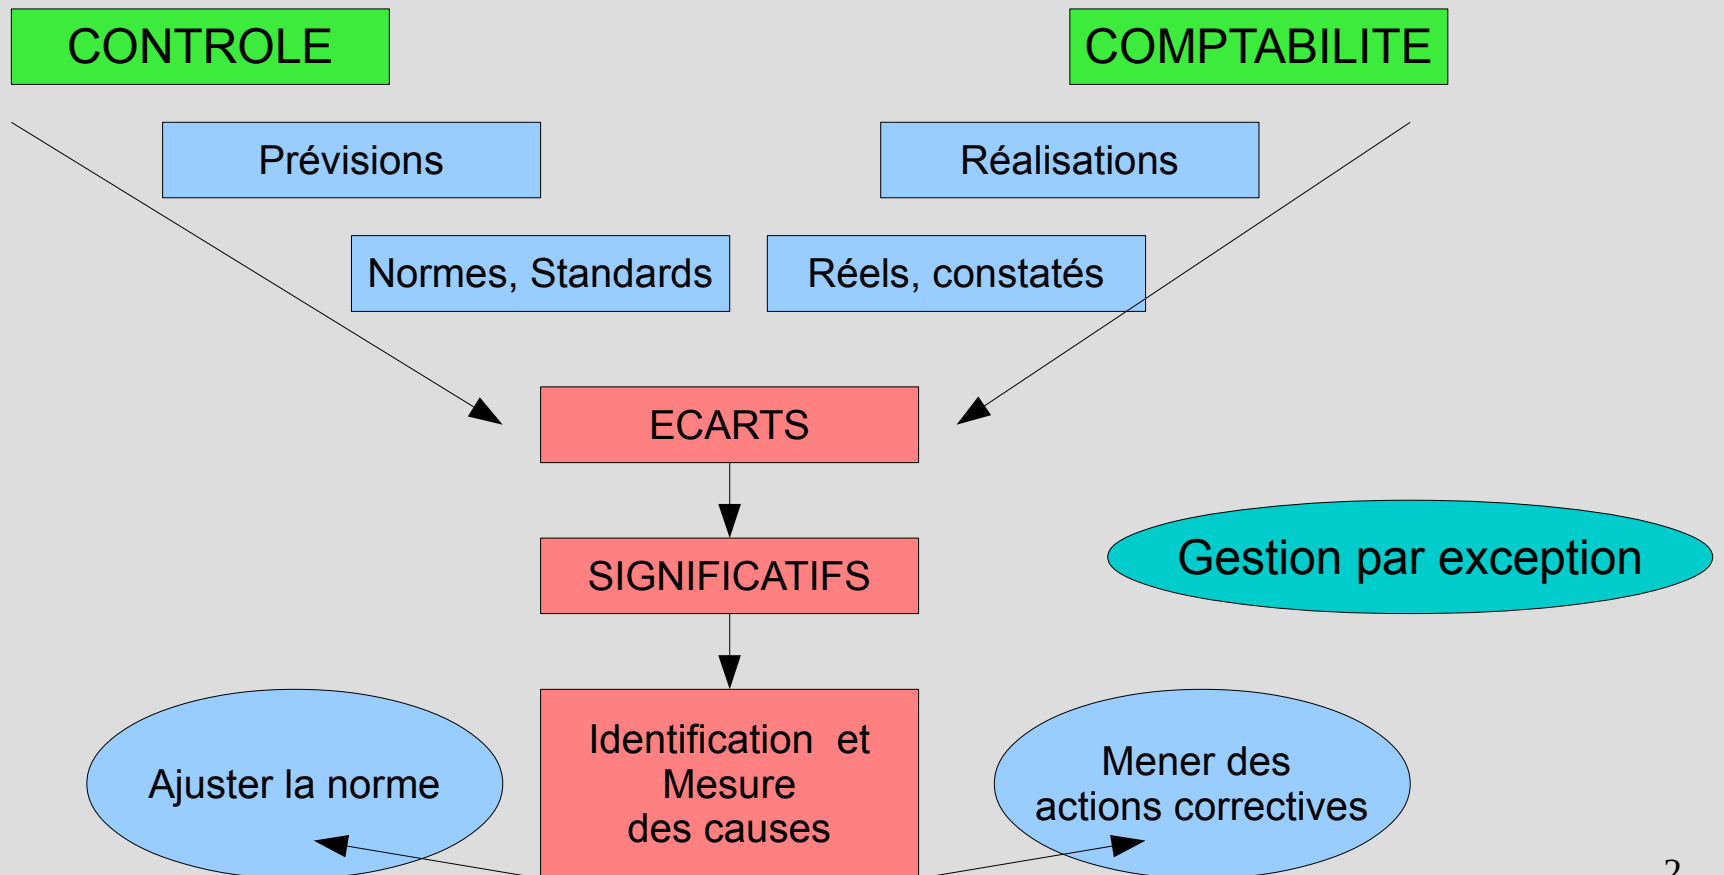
CONTROLE

COMPTABILITE

Prévisions

Réalisations

Normes, Standards

Réels, constatés

ECARTS

SIGNIFICATIFS

Gestion par exception

Ajuster la norme

Identification et Mesure des causes

Mener des actions correctives

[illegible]